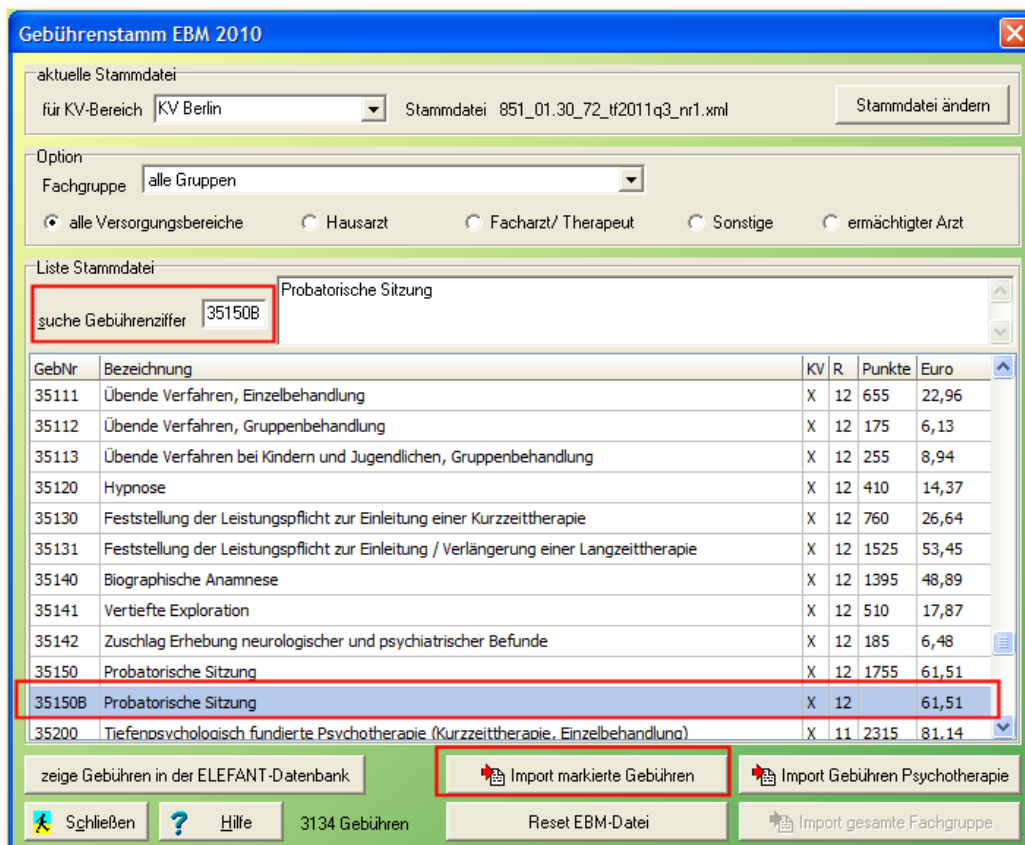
Gebührenstamm EBM 2010

aktuelle Stammdatei
für KV-Bereich KV Berlin
Stammdatei 851_01.30_72_tf2011q3_nr1.xml
Stammdatei ändern

Option
Fachgruppe alle Gruppen
alle Versorgungsbereiche
Hausarzt
Facharzt/ Therapeut
Sonstige
ermächtigter Arzt

Liste Stammdatei
suche Gebührenziffer 35150B
Probatorische Sitzung

| GebNr | Bezeichnung | KV | R | Punkte | Euro |
|---|---|---|---|---|---|
| 35111 | Übende Verfahren, Einzelbehandlung | X | 12 | 655 | 22,96 |
| 35112 | Übende Verfahren, Gruppenbehandlung | X | 12 | 175 | 6,13 |
| 35113 | Übende Verfahren bei Kindern und Jugendlichen, Gruppenbehandlung | X | 12 | 255 | 8,94 |
| 35120 | Hypnose | X | 12 | 410 | 14,37 |
| 35130 | Feststellung der Leistungspflicht zur Einleitung einer Kurzzeittherapie | X | 12 | 760 | 26,64 |
| 35131 | Feststellung der Leistungspflicht zur Einleitung / Verlängerung einer Langzeittherapie | X | 12 | 1525 | 53,45 |
| 35140 | Biographische Anamnese | X | 12 | 1395 | 48,89 |
| 35141 | Vertiefte Exploration | X | 12 | 510 | 17,87 |
| 35142 | Zuschlag Erhebung neurologischer und psychiatrischer Befunde | X | 12 | 185 | 6,48 |
| 35150 | Probatorische Sitzung | X | 12 | 1755 | 61,51 |
| 35150B | Probatorische Sitzung | X | 12 | | 61,51 |
| 35200 | Tiefenpsychologisch fundierte Psychotherapie (Kurzzeittherapie, Einzelbehandlung) | X | 11 | 2315 | 81,14 |

zeige Gebühren in der ELEFANT-Datenbank
Import markierte Gebühren
Import Gebühren Psychotherapie
Schließen
Hilfe
3134 Gebühren
Reset EBM-Datei
Import gesamte Fachgruppe